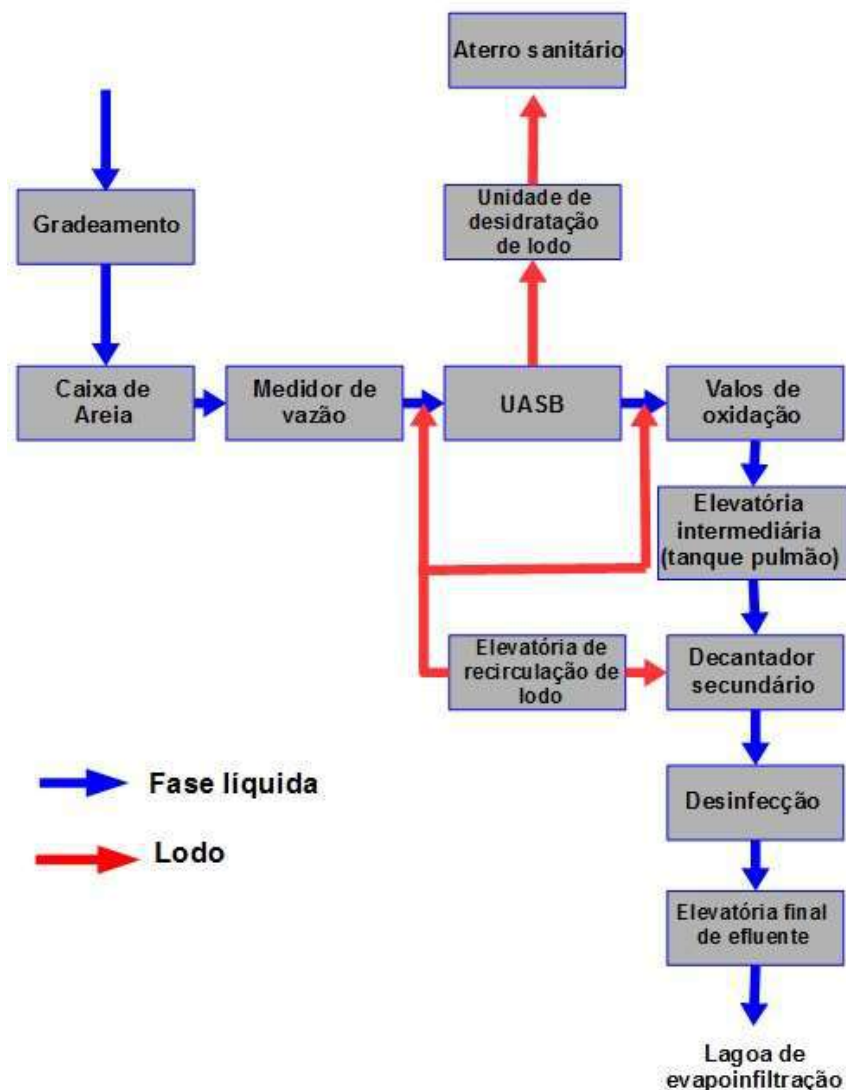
Aterro sanitário

Unidade de desidratação de lodo

Gradeamento

Caixa de Areia

Medidor de vazão

UASB

Valos de oxidação

Elevatória intermediária (tanque pulmão)

Elevatória de recirculação de lodo

Decantador secundário

Desinfecção

Elevatória final de efluente

Lagoa de evapoinfiltração

Fase líquida

Lodo